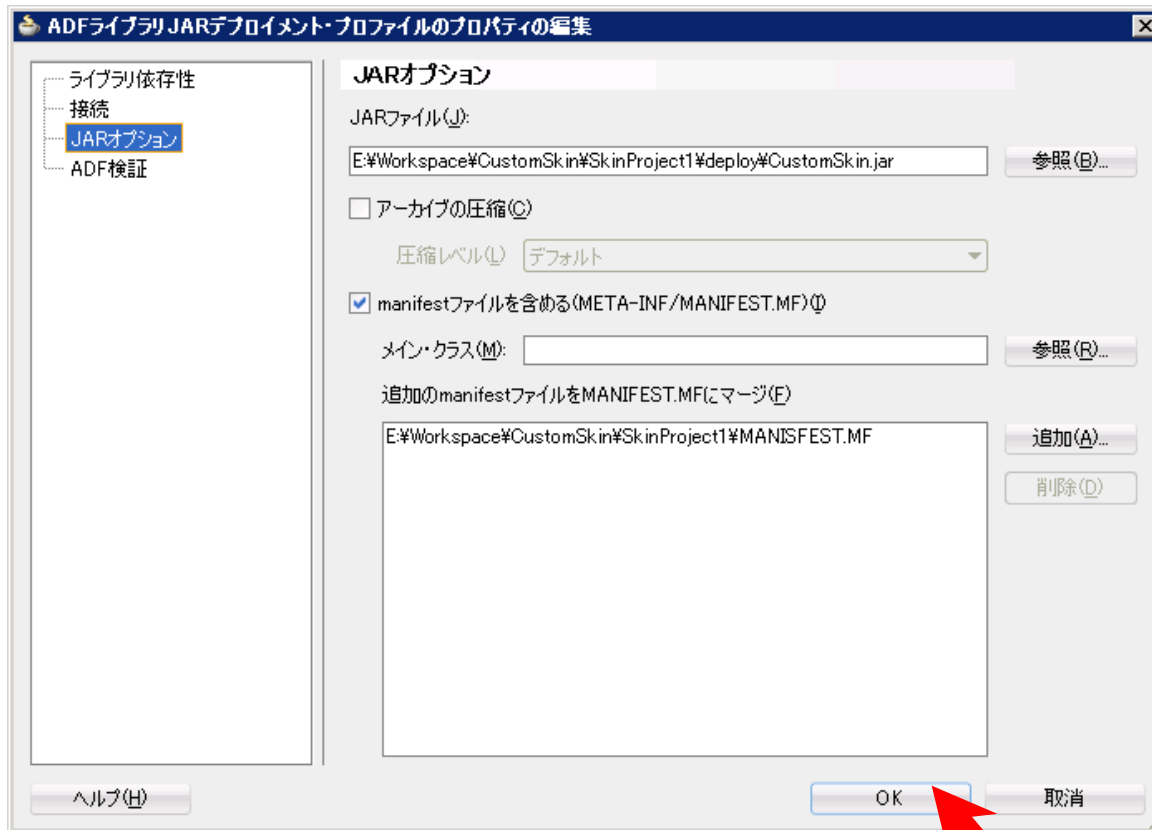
ADFライブラリJARデプロイメント・プロファイルのプロパティの編集

ライブラリ依存性
接続
JARオプション
ADF検証

JARオプション

JARファイル(J):
E:¥Workspace¥CustomSkin¥SkinProject1¥deploy¥CustomSkin.jar
参照(B)...

アーカイブの圧縮(C)
圧縮レベル(L) デフォルト

manifestファイルを含める(META-INF/MANIFEST.MF)(I)
メイン・クラス(M):
参照(R)...

追加のmanifestファイルをMANIFEST.MFにマージ(F)
E:¥Workspace¥CustomSkin¥SkinProject1¥MANISFEST.MF
追加(A)...
削除(D)

ヘルプ(H)
OK
取消